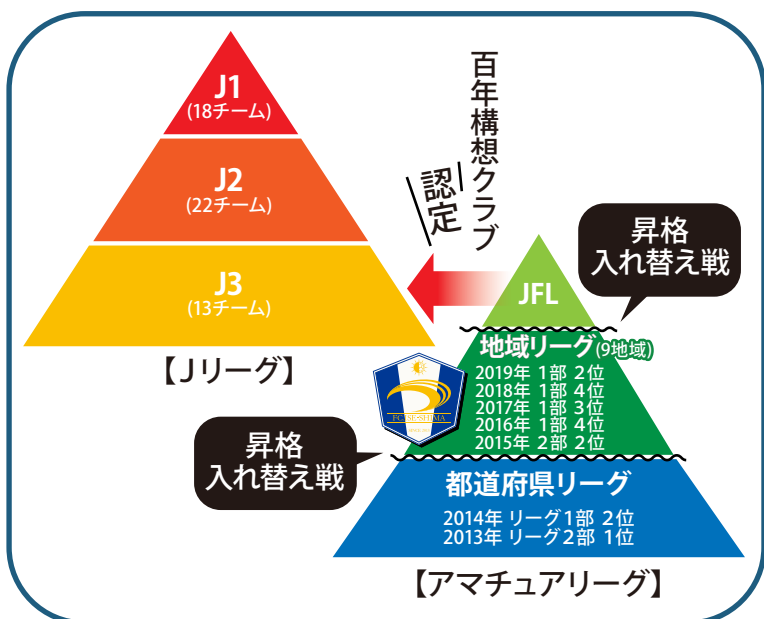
J1
(18チーム)

J2
(22チーム)

J3
(13チーム)

【Jリーグ】

百年構想クラブ
認定

昇格
入れ替え戦

JFL

地域リーグ(9地域)
2019年 1部 2位
2018年 1部 4位
2017年 1部 3位
2016年 1部 4位
2015年 2部 2位

FC ISE-SHIMA

昇格
入れ替え戦

都道府県リーグ
2014年 リーグ1部 2位
2013年 リーグ2部 1位

【アマチュアリーグ】